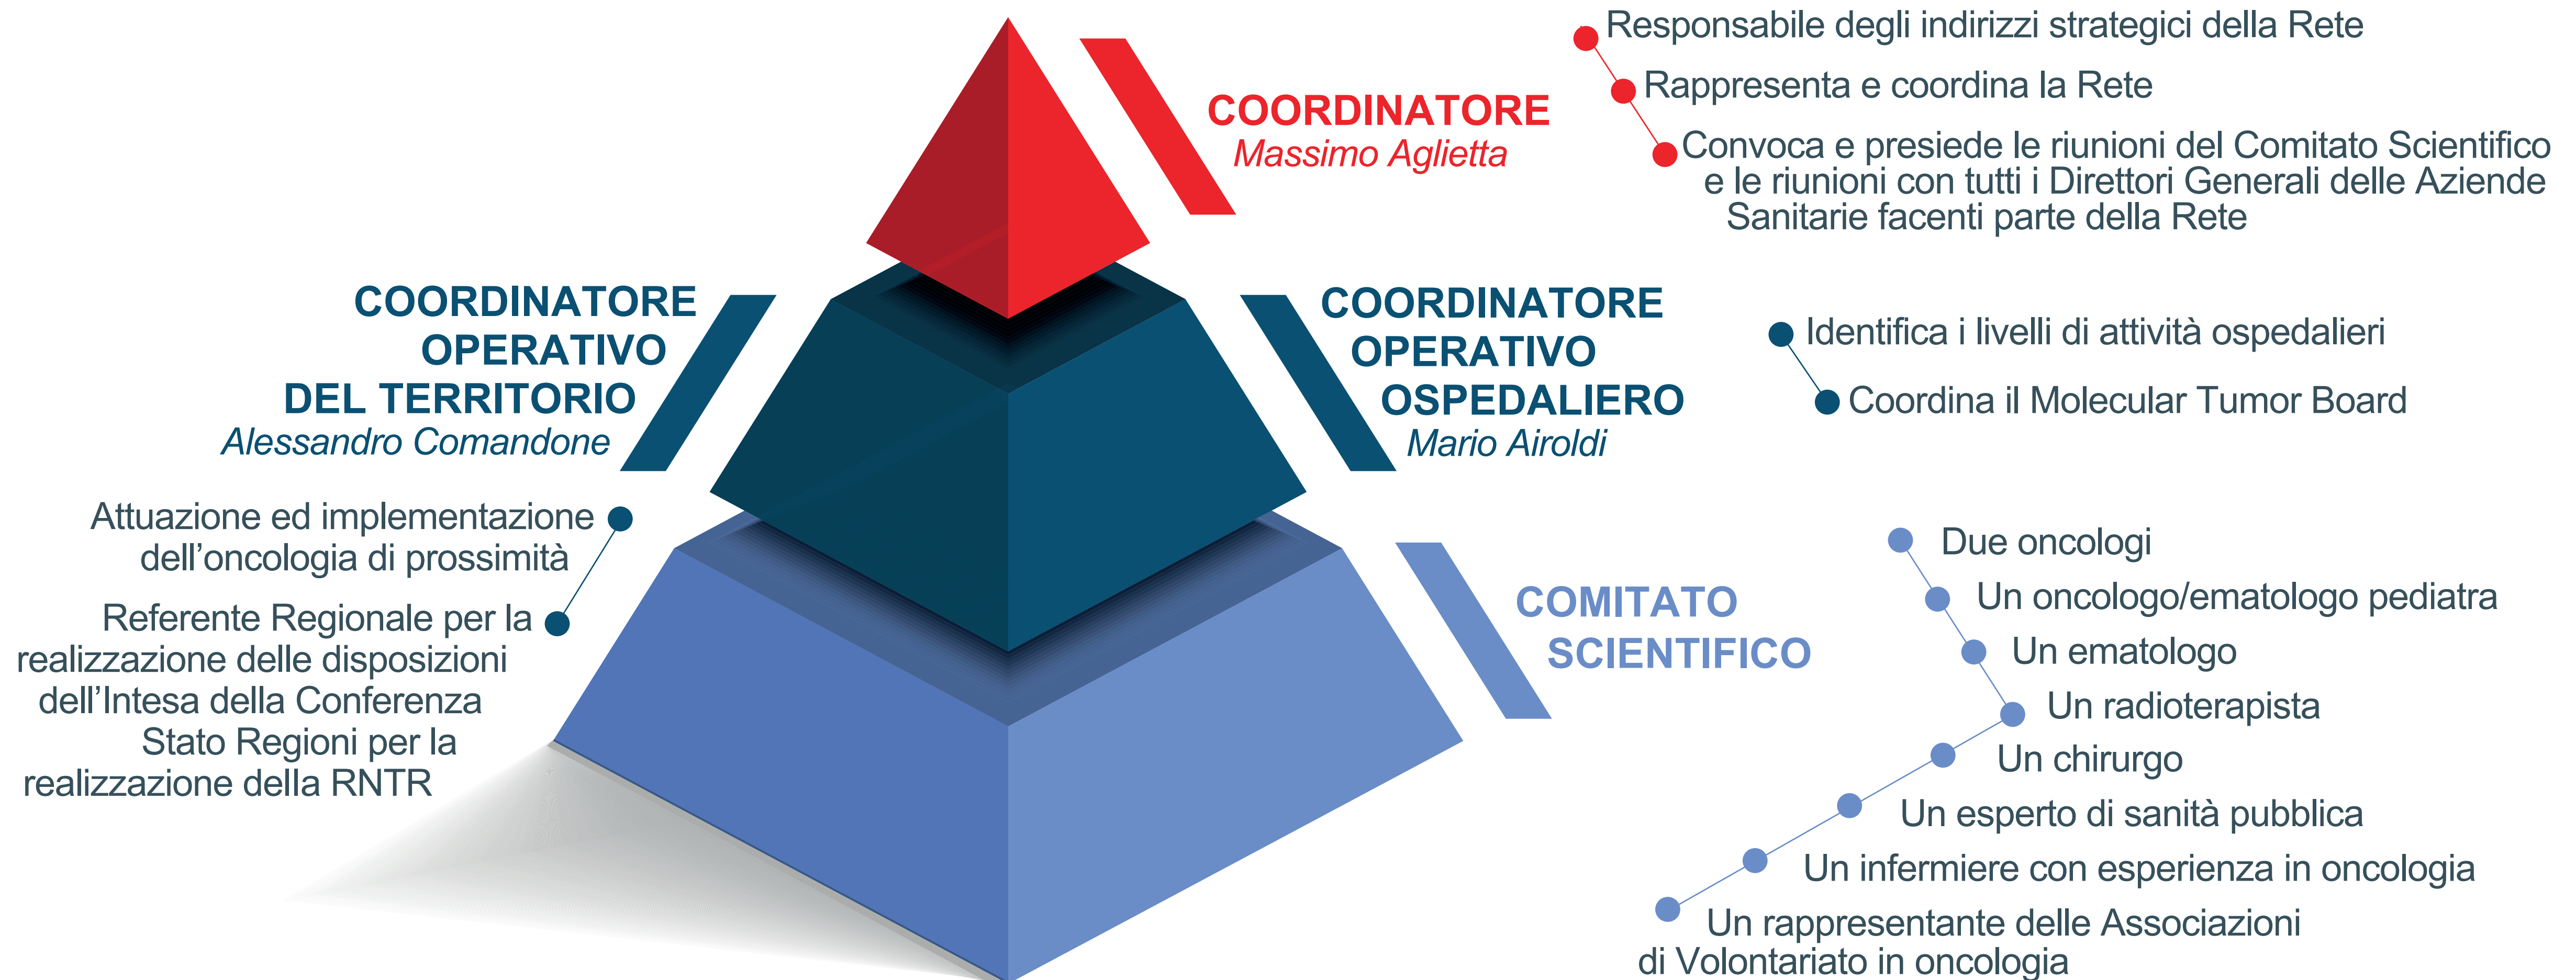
COORDINATORE
Massimo Aglietta

Responsabile degli indirizzi strategici della Rete

Rappresenta e coordina la Rete

Convoca e presiede le riunioni del Comitato Scientifico e le riunioni con tutti i Direttori Generali delle Aziende Sanitarie facenti parte della Rete

COORDINATORE OPERATIVO DEL TERRITORIO
Alessandro Comandone

Attuazione ed implementazione dell'oncologia di prossimità

Referente Regionale per la realizzazione delle disposizioni dell'Intesa della Conferenza Stato Regioni per la realizzazione della RNTR

COORDINATORE OPERATIVO OSPEDALIERO
Mario Airoldi

Identifica i livelli di attività ospedalieri

Coordina il Molecular Tumor Board

COMITATO SCIENTIFICO

Due oncologi

Un oncologo/ematologo pediatra

Un ematologo

Un radioterapista

Un chirurgo

Un esperto di sanità pubblica

Un infermiere con esperienza in oncologia

Un rappresentante delle Associazioni di Volontariato in oncologia